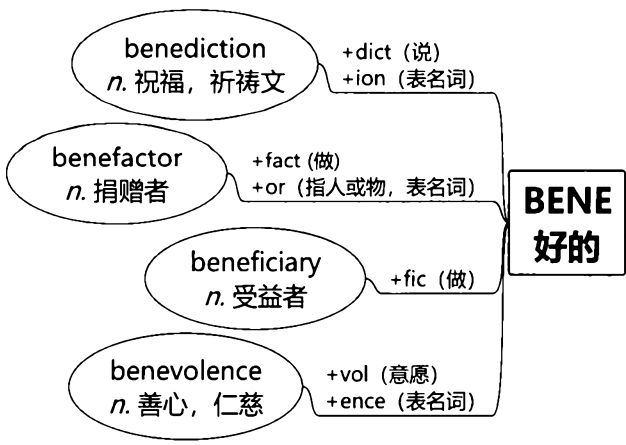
benediction
n. 祝福，祈祷文

+dict（说）
+ion（表名词）

benefactor
n. 捐赠者

+fact (做)
+or（指人或物，表名词）

BENE
好的

beneficiary
n. 受益者

+fic（做）

benevolence
n. 善心，仁慈

+vol（意愿）
+ence（表名词）